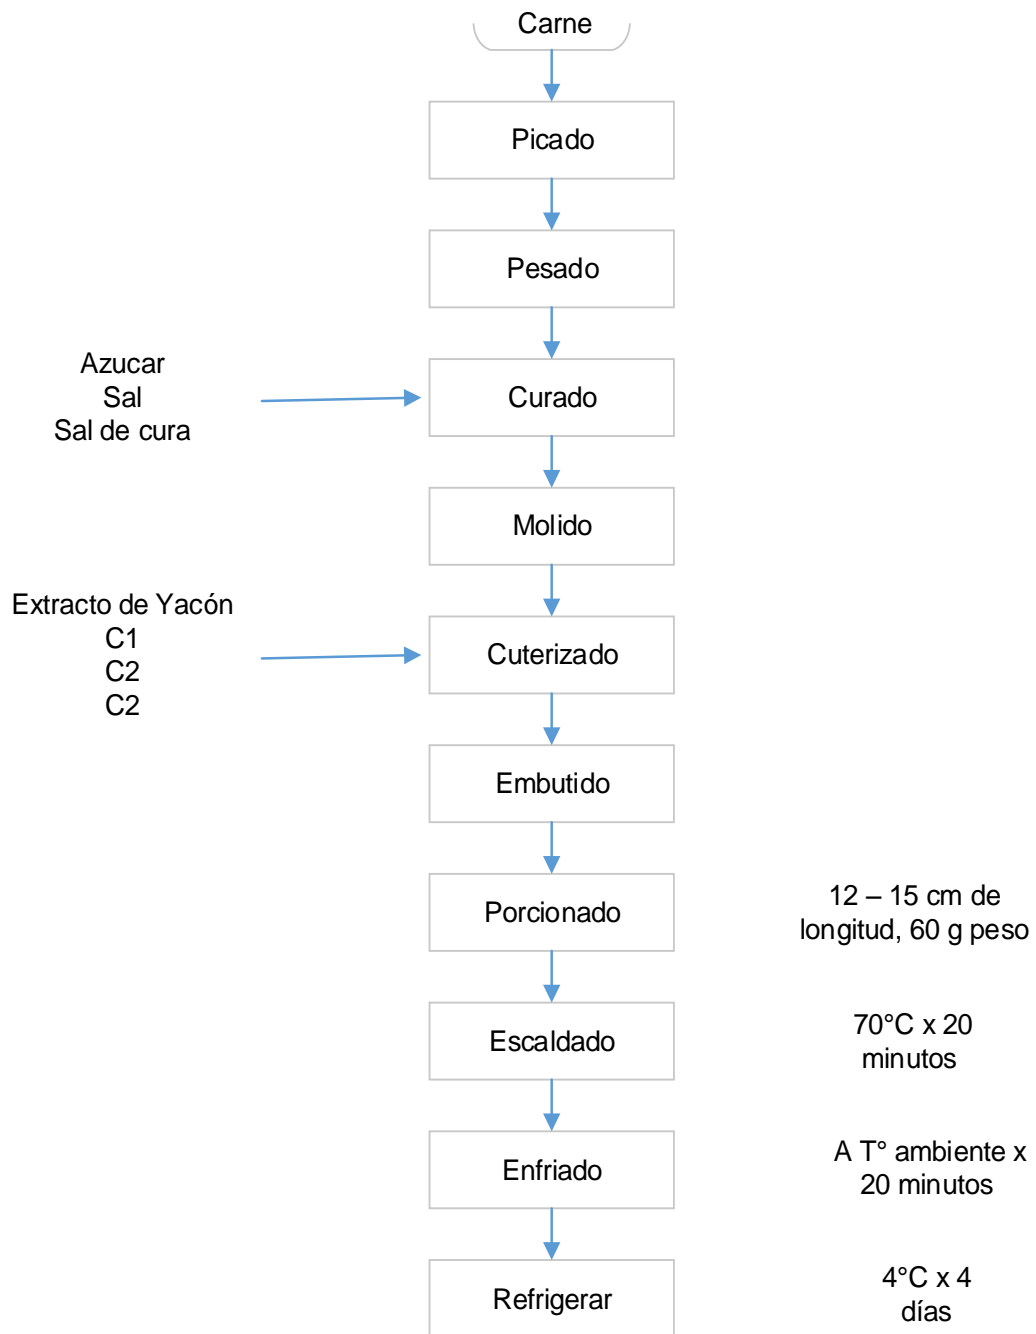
Carne

Picado

Pesado

Azucar
Sal
Sal de cura

Curado

Molido

Extracto de Yacón
C1
C2
C2

Cuterizado

Embutido

Porcionado

12 – 15 cm de longitud, 60 g peso

Escaldado

70°C x 20 minutos

Enfriado

A T° ambiente x 20 minutos

Refrigerar

4°C x 4 días